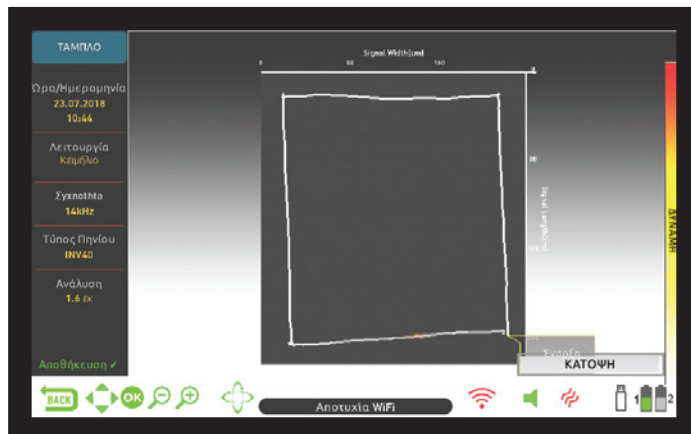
ΤΑΜΠΛΟ

Ωρα/Ημερομηνία
23.07.2018
10:44

Λειτουργία
Κειμήλιο

Συχνοτητα
14kHz

Τύπος Πηνίου
INV40

Ανάλυση
1.6 εκ

Αποθήκευση ✓

Signal Width(cm)
0
50
140

Signal Length(cm)

ΔΥΝΑΜΗ

Σχαρίδα
ΚΑΤΟΨΗ

BACK
OK

Αποτυχία WiFi

1
2